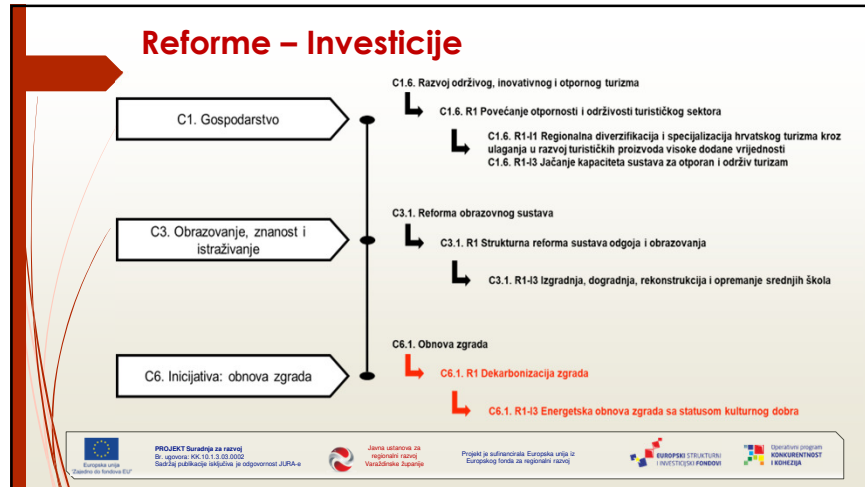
Reforme – Investicije

C1. Gospodarstvo

C1.6. Razvoj održivog, inovativnog i otpornog turizma

C1.6. R1 Povećanje otpornosti i održivosti turističkog sektora

C1.6. R1-I1 Regionalna diverzifikacija i specijalizacija hrvatskog turizma kroz ulaganja u razvoj turističkih proizvoda visoke dodane vrijednosti
C1.6. R1-I3 Jačanje kapaciteta sustava za otporan i održiv turizam

C3. Obrazovanje, znanost i istraživanje

C3.1. Reforma obrazovnog sustava

C3.1. R1 Strukturna reforma sustava odgoja i obrazovanja

C3.1. R1-I3 Izgradnja, dogradnja, rekonstrukcija i opremanje srednjih škola

C6. Inicijativa: obnova zgrada

C6.1. Obnova zgrada

C6.1. R1 Dekarbonizacija zgrada

C6.1. R1-I3 Energetska obnova zgrada sa statusom kulturnog dobra

Europska unija "Zajedno do fondova EU"

PROJEKT Suradnja za razvoj
Br. ugovora: KK.10.1.3.03.0002
Sadržaj publikacije isključiva je odgovornost JURA-e

Javna ustanova za regionalni razvoj Varaždinske županije

Projekt je sufinancirala Europska unija iz Europskog fonda za regionalni razvoj

EUROPSKI STRUKTURNI I INVESTICIJSKI FONDOVI

Operativni program KONKURENTNOST I KOHEZIJA